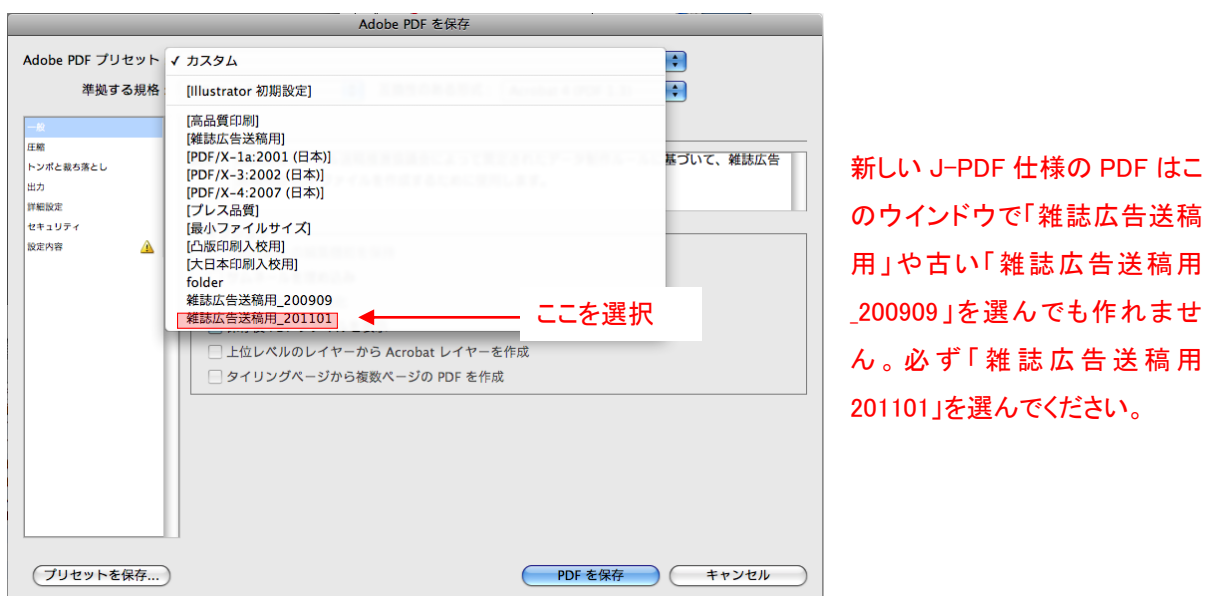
Adobe PDF を保存

Adobe PDF プリセット ✓ カスタム

準拠する規格

[Illustrator 初期設定]

[高品質印刷]
[雑誌広告送稿用]
[PDF/X-1a:2001 (日本)]
[PDF/X-3:2002 (日本)]
[PDF/X-4:2007 (日本)]
[プレス品質]
[最小ファイルサイズ]
[凸版印刷入校用]
[大日本印刷入校用]
folder
雑誌広告送稿用_200909
雑誌広告送稿用_201101

ここを選択

一般
圧縮
トンボと裁ち落とし
出力
詳細設定
セキュリティ
設定内容

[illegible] 基づいて、雑誌広告

上位レベルのレイヤーから Acrobat レイヤーを作成
タイリングページから複数ページの PDF を作成

プリセットを保存...
PDF を保存
キャンセル

新しい J-PDF 仕様の PDF はこのウインドウで「雑誌広告送稿用」や古い「雑誌広告送稿用_200909」を選んでも作れません。必ず「雑誌広告送稿用201101」を選んでください。